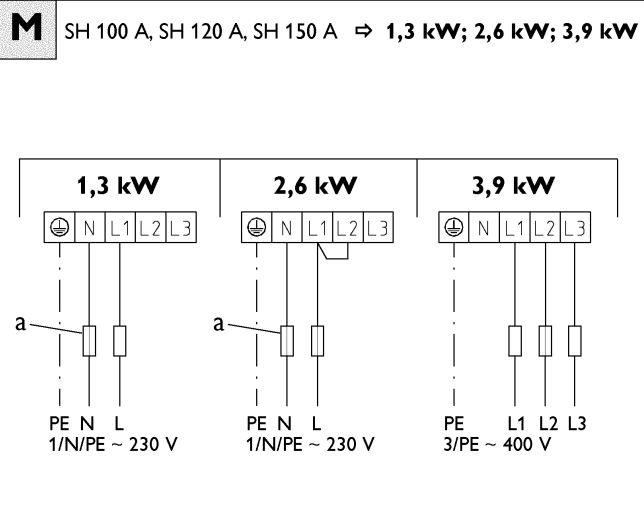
M SH 100 A, SH 120 A, SH 150 A ⇨ **1,3 kW; 2,6 kW; 3,9 kW**

**1,3 kW**

⏚ N L1 L2 L3

a

PE N L
1/N/PE ~ 230 V

**2,6 kW**

⏚ N L1 L2 L3

a

PE N L
1/N/PE ~ 230 V

**3,9 kW**

⏚ N L1 L2 L3

PE L1 L2 L3
3/PE ~ 400 V